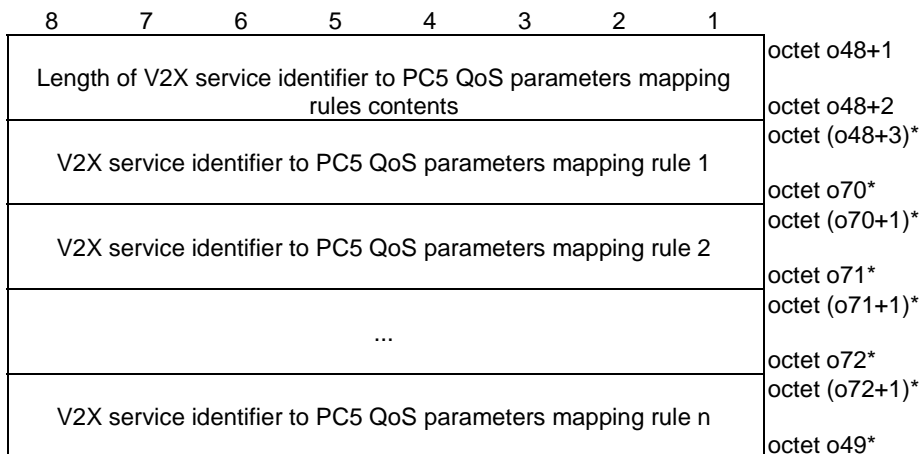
| 8 | 7 | 6 | 5 | 4 | 3 | 2 | 1 | |
|---|---|---|---|---|---|---|---|---|
| Length of V2X service identifier to PC5 QoS parameters mapping rules contents | | | | | | | | octet o48+1<br>octet o48+2 |
| V2X service identifier to PC5 QoS parameters mapping rule 1 | | | | | | | | octet (o48+3)\*<br>octet o70\* |
| V2X service identifier to PC5 QoS parameters mapping rule 2 | | | | | | | | octet (o70+1)\*<br>octet o71\* |
| ... | | | | | | | | octet (o71+1)\*<br>octet o72\* |
| V2X service identifier to PC5 QoS parameters mapping rule n | | | | | | | | octet (o72+1)\*<br>octet o49\* |